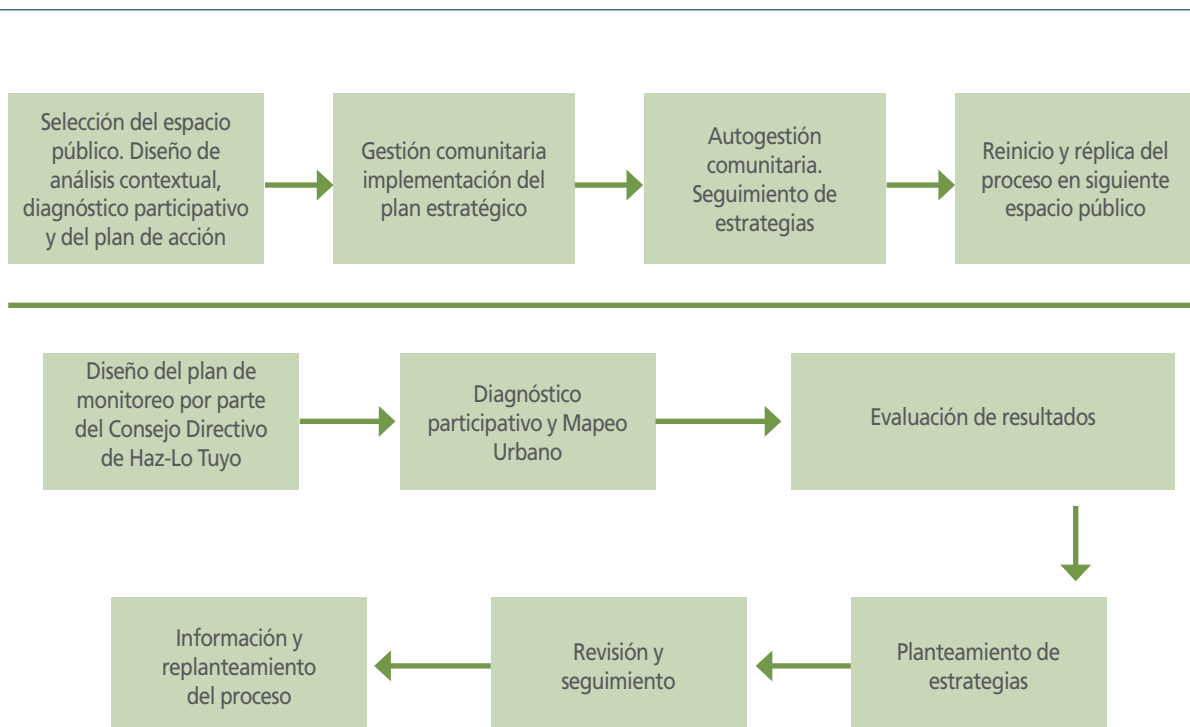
Selección del espacio público. Diseño de análisis contextual, diagnóstico participativo y del plan de acción

Gestión comunitaria implementación del plan estratégico

Autogestión comunitaria. Seguimiento de estrategias

Reinicio y réplica del proceso en siguiente espacio público

Diseño del plan de monitoreo por parte del Consejo Directivo de Haz-Lo Tuyo

Diagnóstico participativo y Mapeo Urbano

Evaluación de resultados

Planteamiento de estrategias

Revisión y seguimiento

Información y replanteamiento del proceso